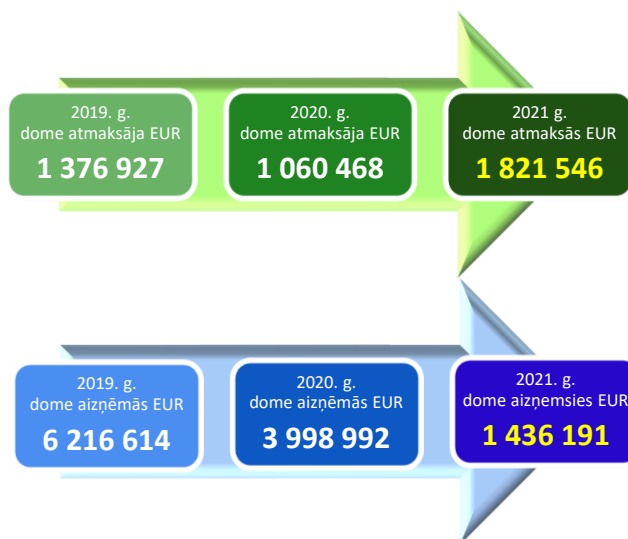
2019. g.
dome atmaksāja EUR
1 376 927

2020. g.
dome atmaksāja EUR
1 060 468

2021 g.
dome atmaksās EUR
1 821 546

2019. g.
dome aizņēmās EUR
6 216 614

2020. g.
dome aizņēmās EUR
3 998 992

2021. g.
dome aizņemsies EUR
1 436 191